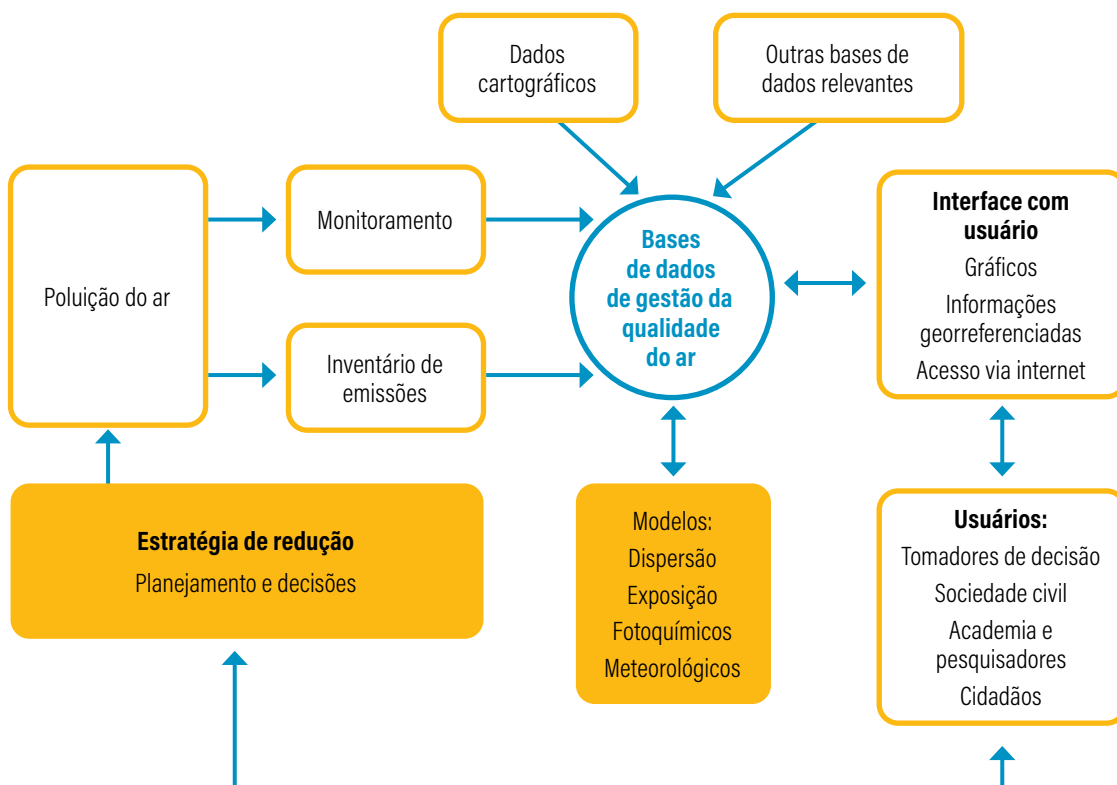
Dados cartográficos

Outras bases de dados relevantes

Poluição do ar

Monitoramento

Inventário de emissões

Bases de dados de gestão da qualidade do ar

Interface com usuário
Gráficos
Informações georreferenciadas
Acesso via internet

Estratégia de redução
Planejamento e decisões

Modelos:
Dispersão
Exposição
Fotoquímicos
Meteorológicos

Usuários:
Tomadores de decisão
Sociedade civil
Academia e pesquisadores
Cidadãos